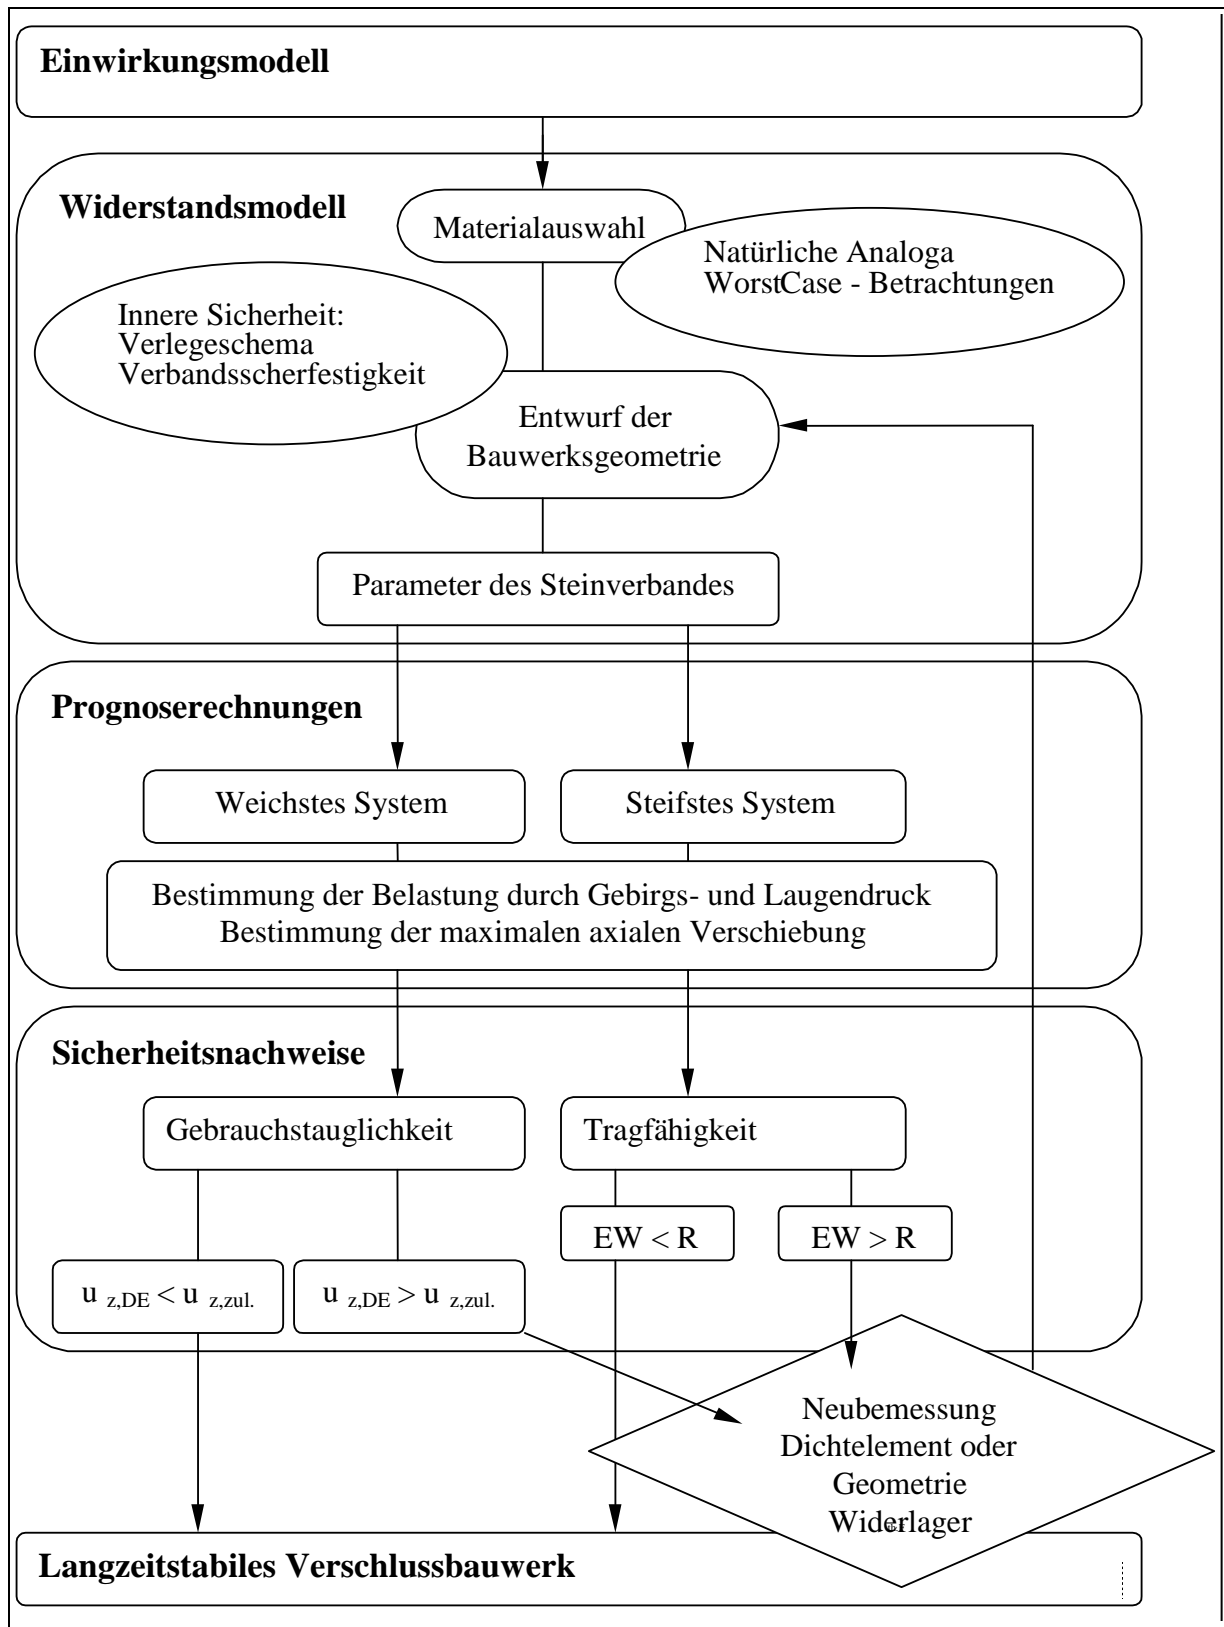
Einwirkungsmodell

Widerstandsmodell

Materialauswahl

Natürliche Analoga
WorstCase - Betrachtungen

Innere Sicherheit:
Verlegeschema
Verbandsscherfestigkeit

Entwurf der
Bauwerksgeometrie

Parameter des Steinverbandes

Prognoserechnungen

Weichstes System

Steifstes System

Bestimmung der Belastung durch Gebirgs- und Laugendruck
Bestimmung der maximalen axialen Verschiebung

Sicherheitsnachweise

Gebrauchstauglichkeit

Tragfähigkeit

EW < R

EW > R

$u_{z,DE} < u_{z,zul.}$

$u_{z,DE} > u_{z,zul.}$

Neubemessung
Dichtelement oder
Geometrie
Widerlager

Langzeitstabiles Verschlussbauwerk